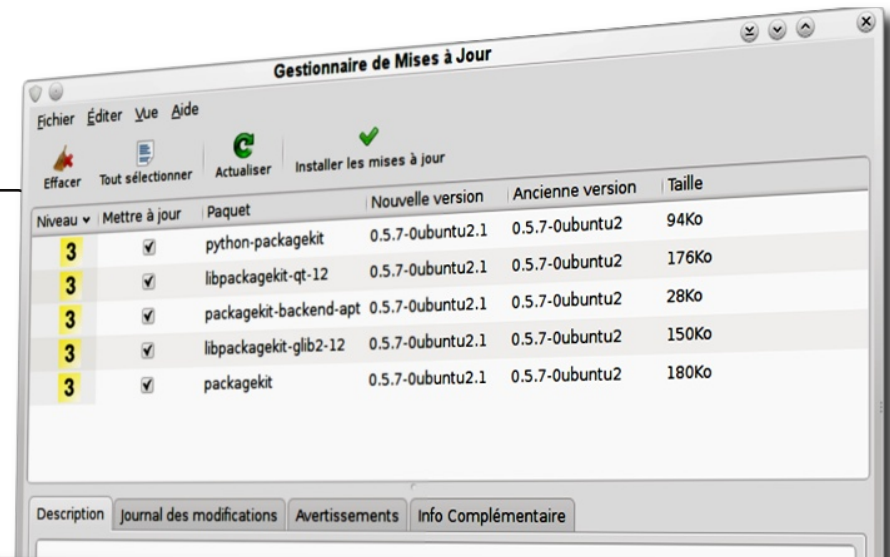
Gestionnaire de Mises à Jour

Fichier Éditer Vue Aide

Effacer Tout sélectionner Actualiser Installer les mises à jour

| Niveau | Mettre à jour | Paquet | Nouvelle version | Ancienne version | Taille |
|---|---|---|---|---|---|
| 3 | ✔ | python-packagekit | 0.5.7-0ubuntu2.1 | 0.5.7-0ubuntu2 | 94Ko |
| 3 | ✔ | libpackagekit-qt-12 | 0.5.7-0ubuntu2.1 | 0.5.7-0ubuntu2 | 176Ko |
| 3 | ✔ | packagekit-backend-apt | 0.5.7-0ubuntu2.1 | 0.5.7-0ubuntu2 | 28Ko |
| 3 | ✔ | libpackagekit-glib2-12 | 0.5.7-0ubuntu2.1 | 0.5.7-0ubuntu2 | 150Ko |
| 3 | ✔ | packagekit | 0.5.7-0ubuntu2.1 | 0.5.7-0ubuntu2 | 180Ko |

Description Journal des modifications Avertissements Info Complémentaire